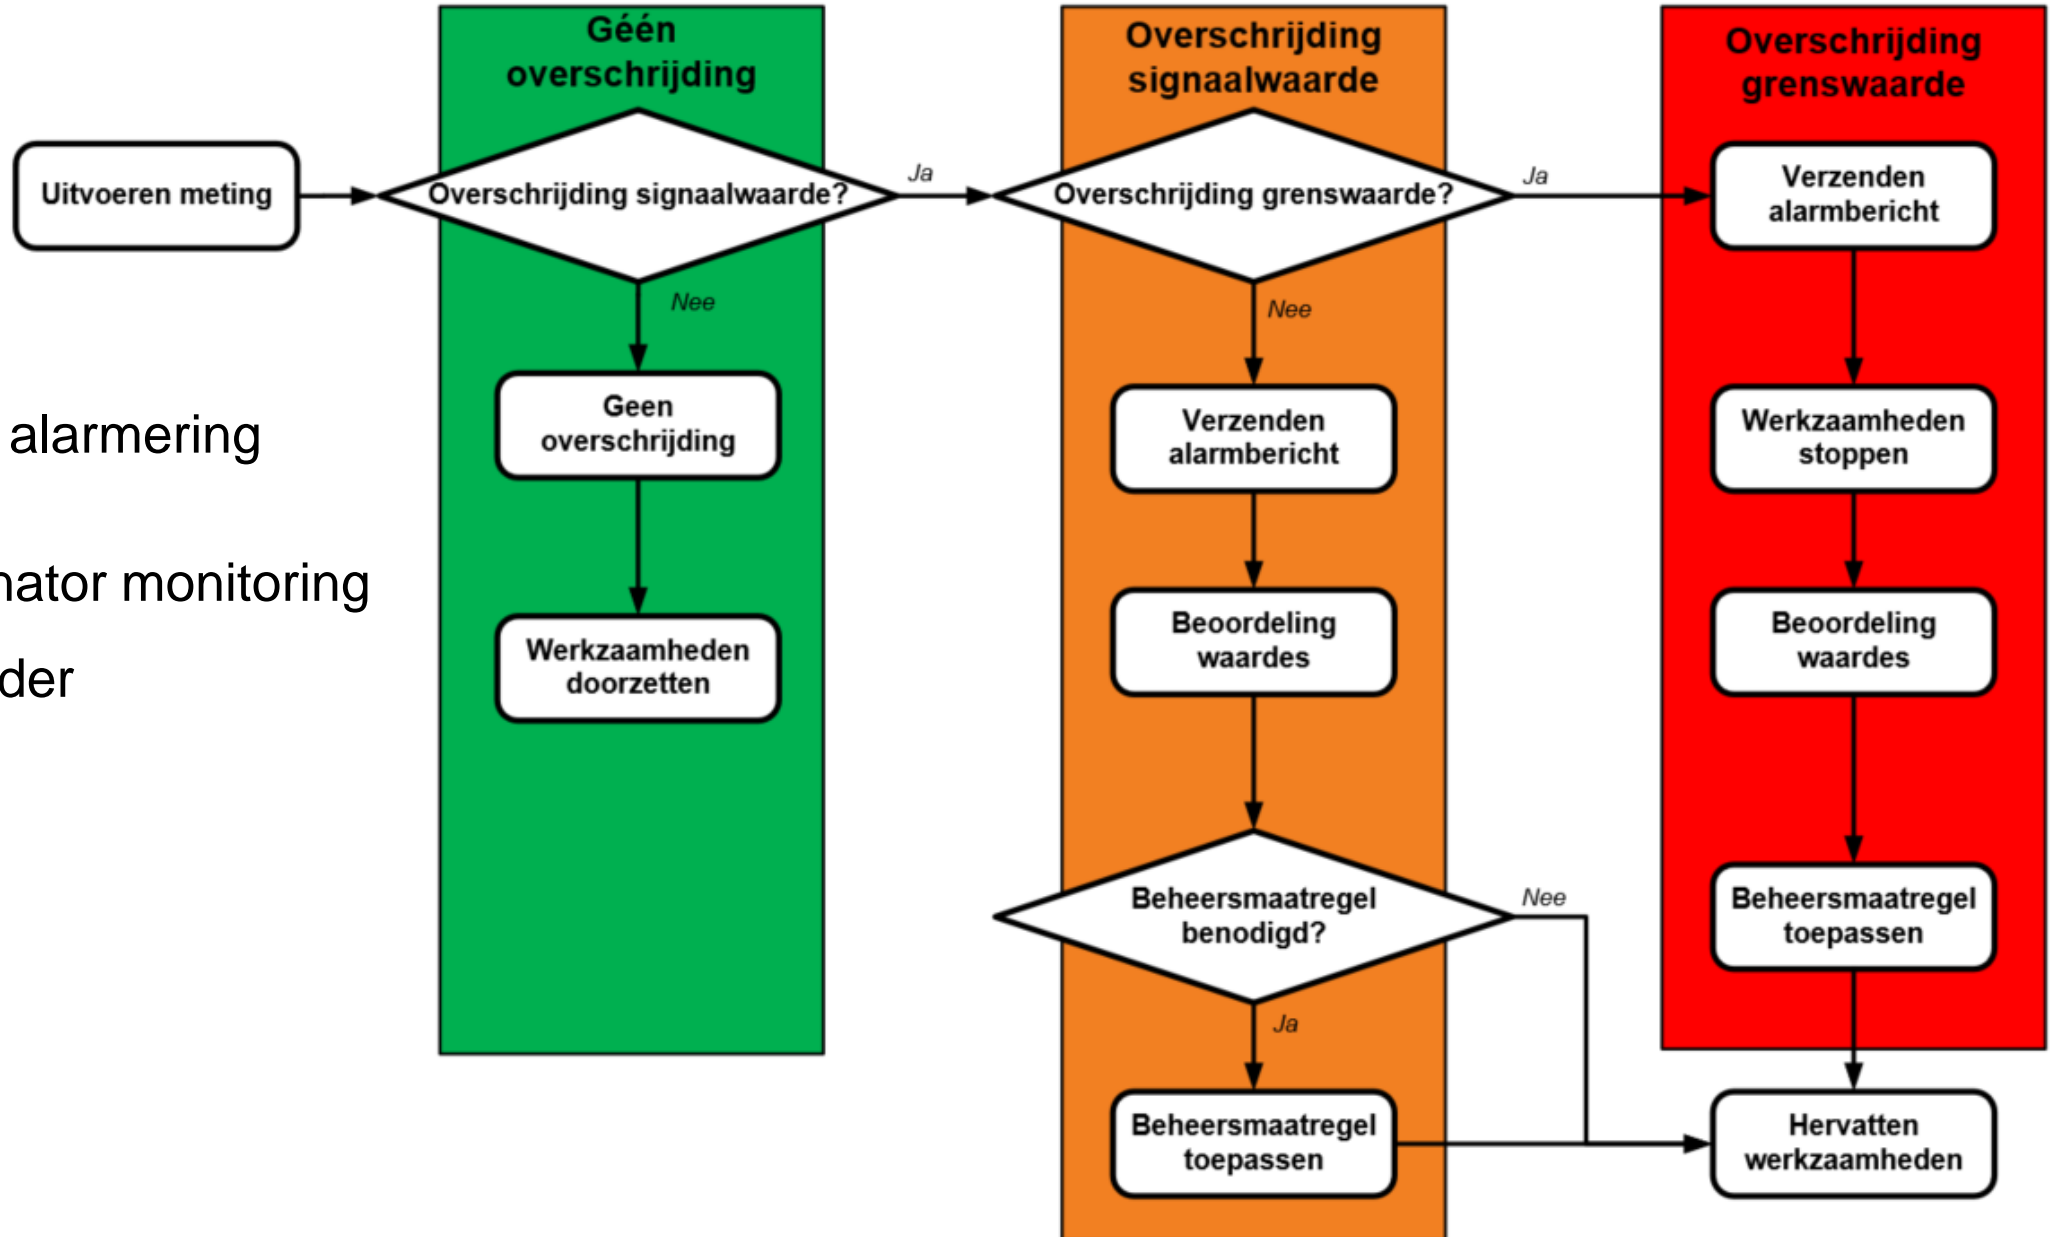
alarmering

nator monitoring

der

Géén overschrijding

Overschrijding signaalwaarde

Overschrijding grenswaarde

Uitvoeren meting

Overschrijding signaalwaarde?

Ja

Nee

Geen overschrijding

Werkzaamheden doorzetten

Overschrijding grenswaarde?

Ja

Nee

Verzenden alarmbericht

Beoordeling waardes

Beheersmaatregel benodigd?

Nee

Ja

Beheersmaatregel toepassen

Verzenden alarmbericht

Werkzaamheden stoppen

Beoordeling waardes

Beheersmaatregel toepassen

Hervatten werkzaamheden